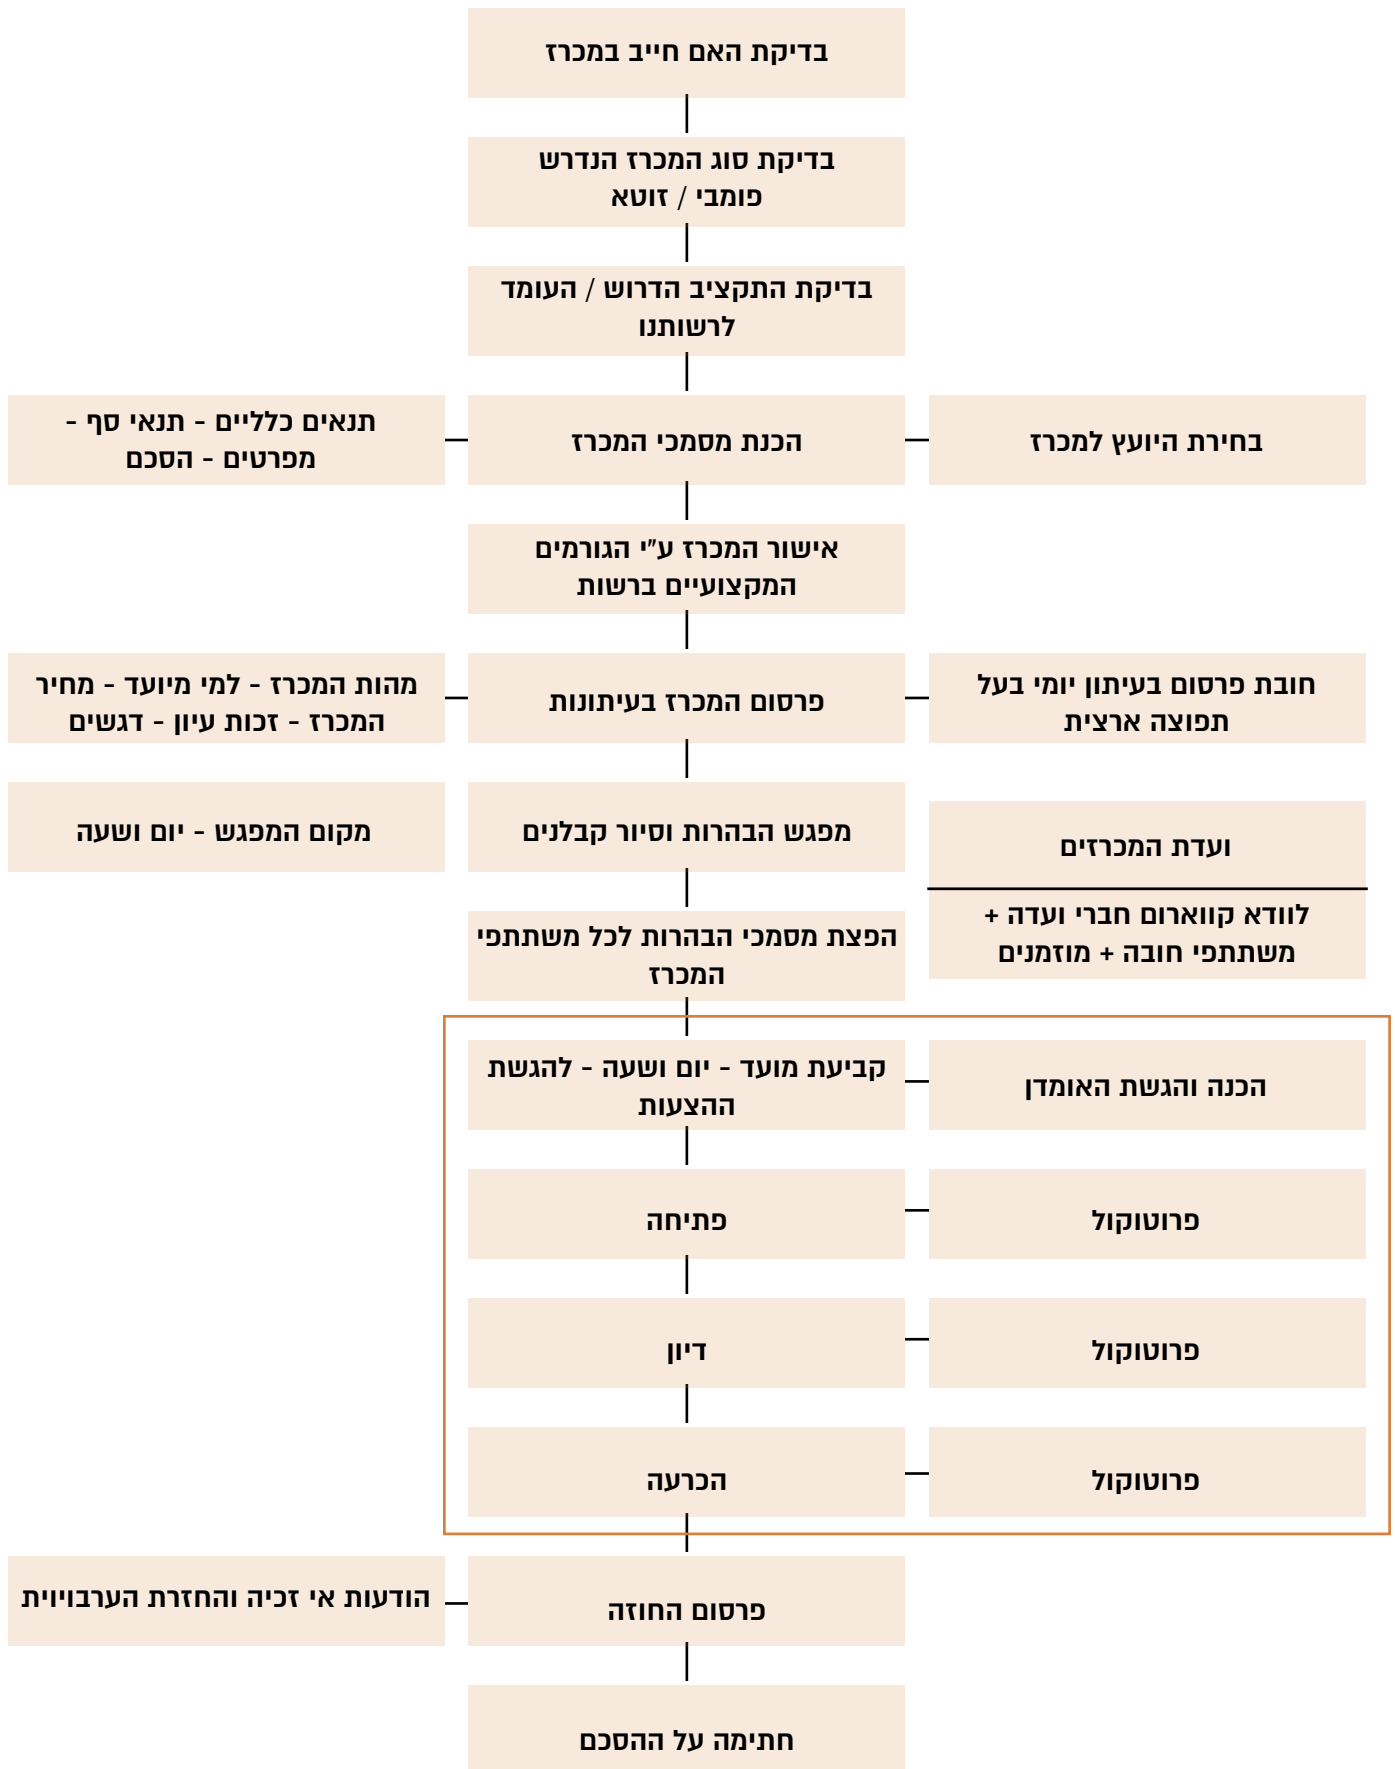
בדיקת האם חייב במכרז

בדיקת סוג המכרז הנדרש
פומבי / זוטא

בדיקת התקציב הדרוש / העומד
לרשותנו

בחירת היועץ למכרז

הכנת מסמכי המכרז

תנאים כלליים - תנאי סף -
מפרטים - הסכם

אישור המכרז ע"י הגורמים
המקצועיים ברשות

חובת פרסום בעיתון יומי בעל
תפוצה ארצית

פרסום המכרז בעיתונות

מהות המכרז - למי מיועד - מחיר
המכרז - זכות עיון - דגשים

מפגש הבהרות וסיור קבלנים

מקום המפגש - יום ושעה

ועדת המכרזים

לוודא קווארום חברי ועדה +
משתתפי חובה + מוזמנים

הפצת מסמכי הבהרות לכל משתתפי
המכרז

הכנה והגשת האומדן

קביעת מועד - יום ושעה - להגשת
ההצעות

פרוטוקול

פתיחה

פרוטוקול

דיון

פרוטוקול

הכרעה

פרסום החוזה

הודעות אי זכיה והחזרת הערבויות

חתימה על ההסכם